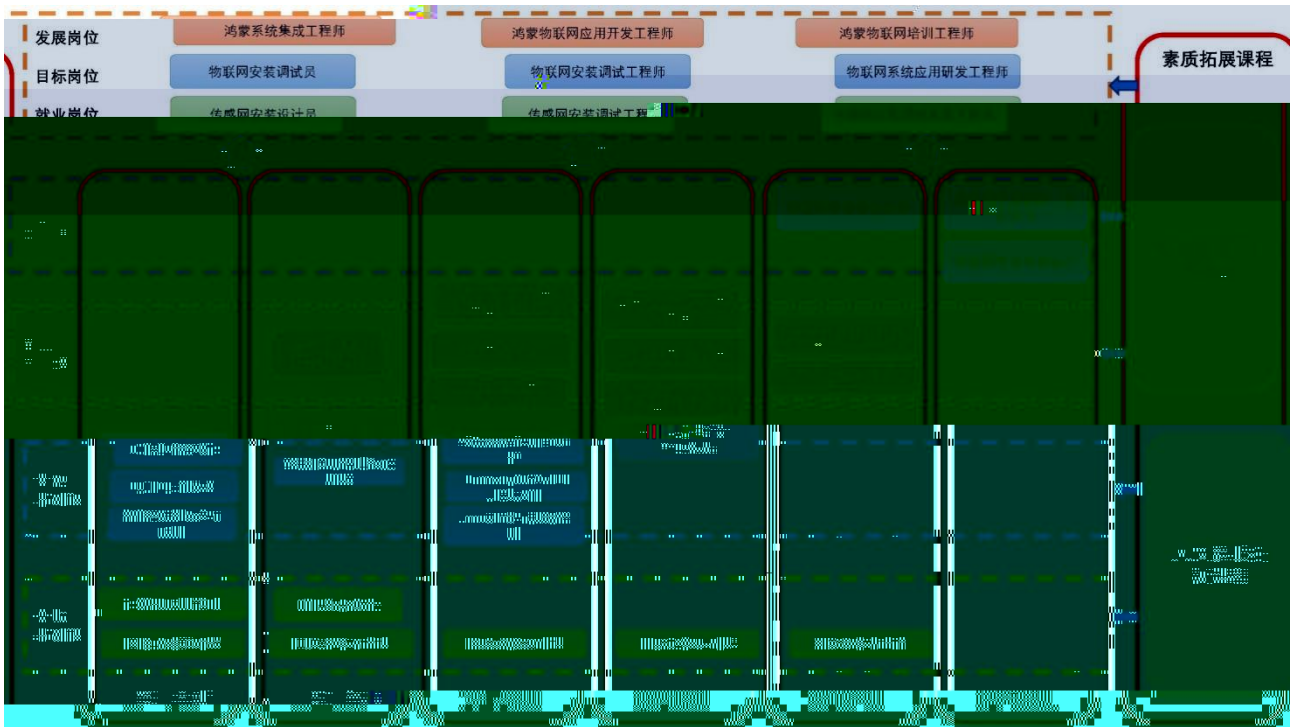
发展岗位

鸿蒙系统集成工程师

鸿蒙物联网应用开发工程师

鸿蒙物联网培训工程师

素质拓展课程

目标岗位

物联网安装调试员

物联网安装调试工程师

物联网系统应用研发工程师

就业岗位

传感网安装设计员

传感网安装调试工程

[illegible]